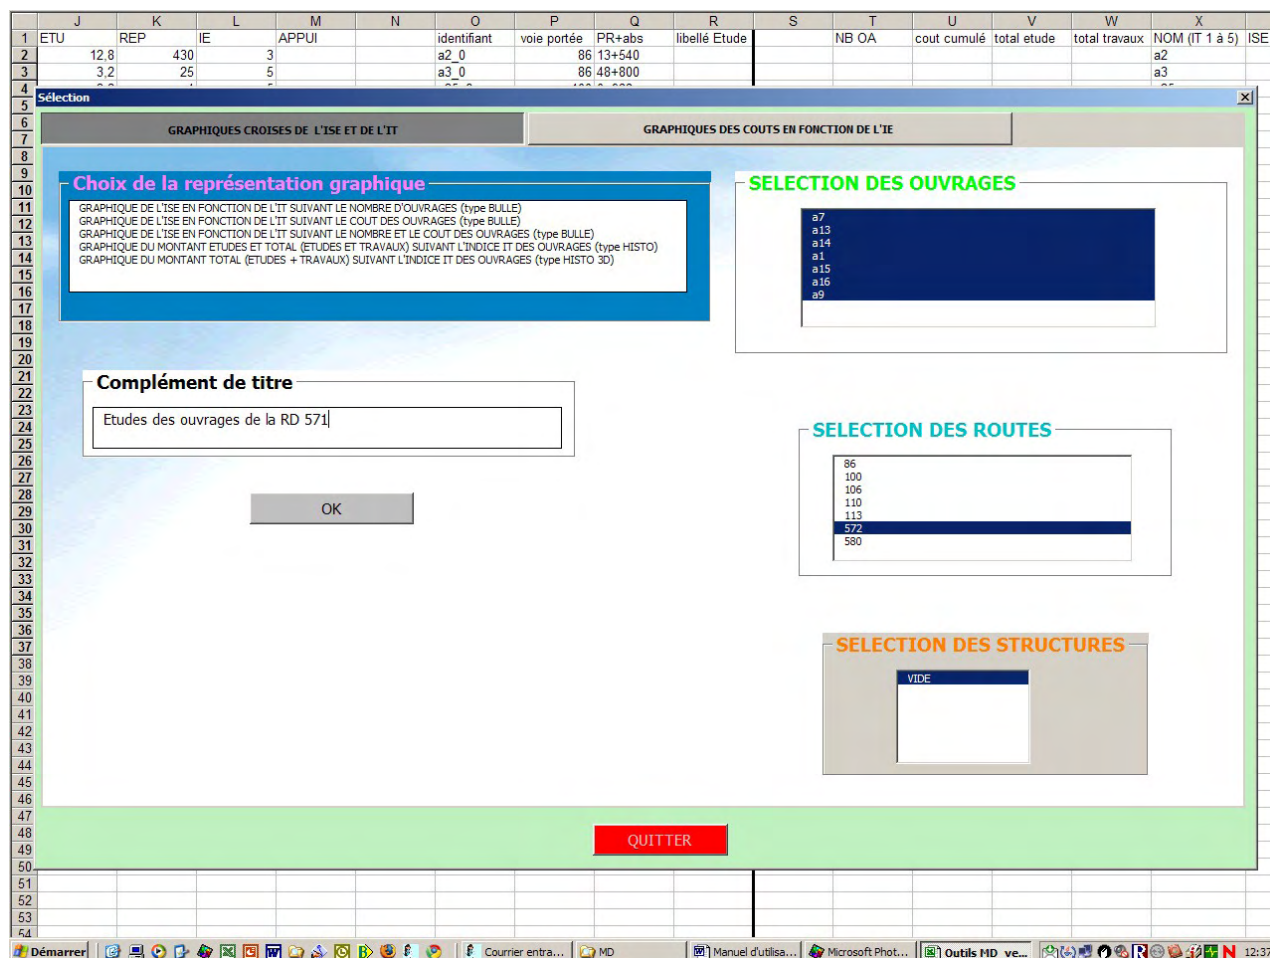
| | J | K | L | M | N | O | P | Q | R | S | T | U | V | W | X | |
|---|---|---|---|---|---|---|---|---|---|---|---|---|---|---|---|---|
| 1 | ETU | REP | IE | APPUI | | identifiant | voie portée | PR+abs | libellé Etude | | NB OA | cout cumulé | total etude | total travaux | NOM (IT 1 à 5) | ISE |
| 2 | 12,8 | 430 | 3 | | | a2_0 | 86 | 13+540 | | | | | | | a2 | |
| 3 | 3,2 | 25 | 5 | | | a3_0 | 86 | 48+800 | | | | | | | a3 | |

Sélection

GRAPHIQUES CROISES DE L'ISE ET DE L'IT

GRAPHIQUES DES COUTS EN FONCTION DE L'IE

Choix de la représentation graphique

GRAPHIQUE DE L'ISE EN FONCTION DE L'IT SUIVANT LE NOMBRE D'OUVRAGES (type BULLE)
GRAPHIQUE DE L'ISE EN FONCTION DE L'IT SUIVANT LE COUT DES OUVRAGES (type BULLE)
GRAPHIQUE DE L'ISE EN FONCTION DE L'IT SUIVANT LE NOMBRE ET LE COUT DES OUVRAGES (type BULLE)
GRAPHIQUE DU MONTANT ETUDES ET TOTAL (ETUDES ET TRAVAUX) SUIVANT L'INDICE IT DES OUVRAGES (type HISTO)
GRAPHIQUE DU MONTANT TOTAL (ETUDES + TRAVAUX) SUIVANT L'INDICE IT DES OUVRAGES (type HISTO 3D)

SELECTION DES OUVRAGES

a7
a13
a14
a1
a15
a16
a9

Complément de titre

Etudes des ouvrages de la RD 571

OK

SELECTION DES ROUTES

86
100
106
110
113
572
580

SELECTION DES STRUCTURES

VIDE

QUITTER

Démarrer | Courrier entra... | MD | Manuel d'utilisa... | Microsoft Phot... | Outils MD ve... | 12:37